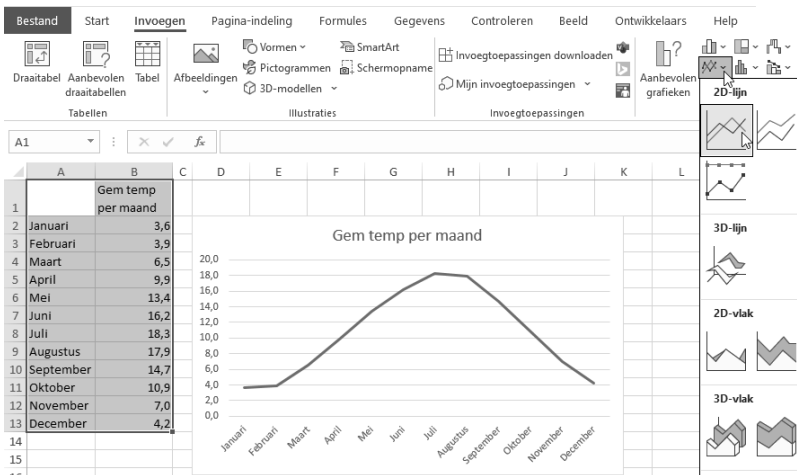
Bestand Start Invoegen Pagina-indeling Formules Gegevens Controleren Beeld Ontwikkelaars Help

Draaitabel Aanbevolen draaitabellen Tabel
Tabellen

Afbeeldingen Vormen Pictogrammen 3D-modellen SmartArt Schermopname
Illustraties

Invoegtoepassingen downloaden Mijn invoegtoepassingen
Invoegtoepassingen

Aanbevolen grafieken

2D-lijn

3D-lijn

2D-vlak

3D-vlak

A1 $f_x$

| | A | B |
|---|---|---|
| 1 | | Gem temp per maand |
| 2 | Januari | 3,6 |
| 3 | Februari | 3,9 |
| 4 | Maart | 6,5 |
| 5 | April | 9,9 |
| 6 | Mei | 13,4 |
| 7 | Juni | 16,2 |
| 8 | Juli | 18,3 |
| 9 | Augustus | 17,9 |
| 10 | September | 14,7 |
| 11 | Oktober | 10,9 |
| 12 | November | 7,0 |
| 13 | December | 4,2 |
| 14 | | |
| 15 | | |

C D E F G H I J K L

Gem temp per maand

20,0 18,0 16,0 14,0 12,0 10,0 8,0 6,0 4,0 2,0 0,0

Januari Februari Maart April Mei Juni Juli Augustus September Oktober November December